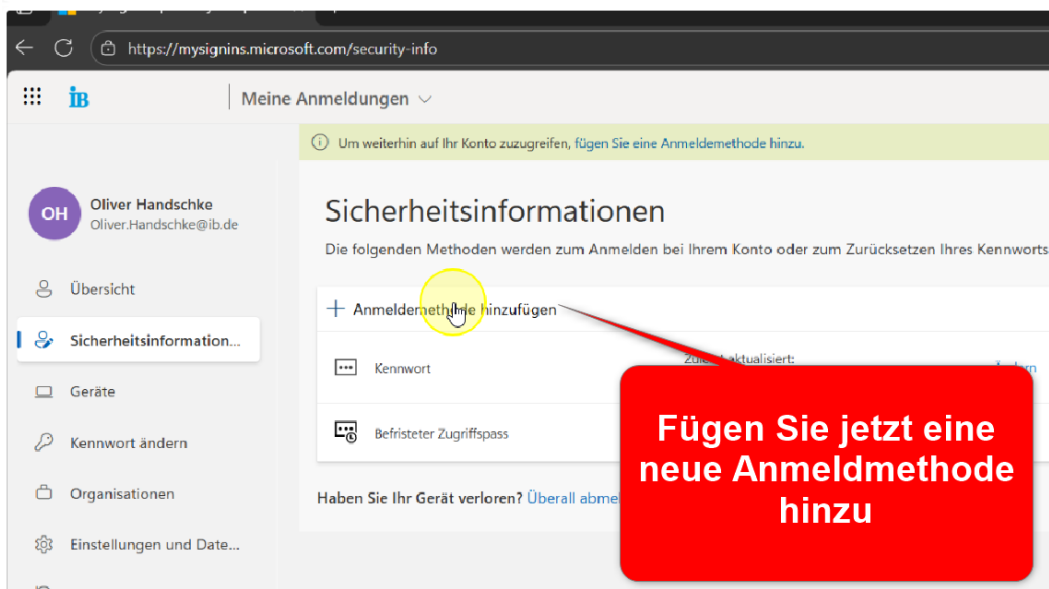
https://mysignins.microsoft.com/security-info

iB

Meine Anmeldungen

Um weiterhin auf Ihr Konto zuzugreifen, fügen Sie eine Anmeldemethode hinzu.

OH

Oliver Handschke
Oliver.Handschke@ib.de

Übersicht

Sicherheitsinformation...

Geräte

Kennwort ändern

Organisationen

Einstellungen und Date...

Sicherheitsinformationen

Die folgenden Methoden werden zum Anmelden bei Ihrem Konto oder zum Zurücksetzen Ihres Kennworts

+ Anmeldemethode hinzufügen

Kennwort

Zuletzt aktualisiert:

Ändern

Befristeter Zugriffspass

Haben Sie Ihr Gerät verloren? Überall abme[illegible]

Fügen Sie jetzt eine neue Anmeldmethode hinzu